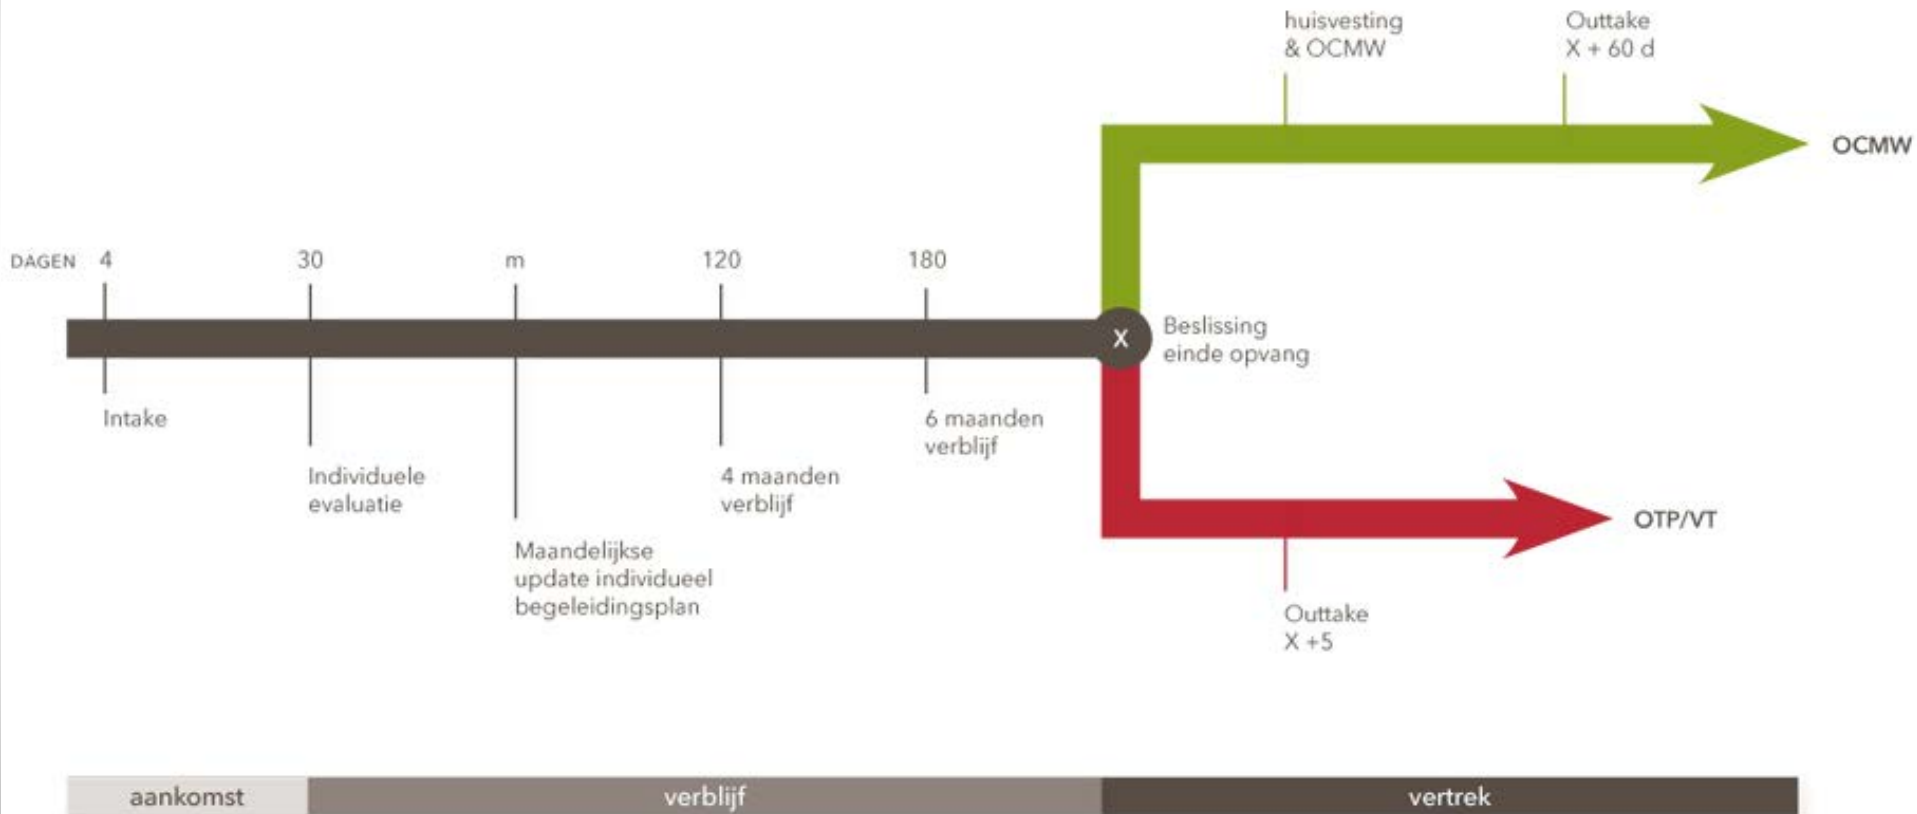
huisvesting & OCMW

Outtake X + 60 d

OCMW

DAGEN 4 30 m 120 180

X

Beslissing einde opvang

Intake

Individuele evaluatie

Maandelijkse update individueel begeleidingsplan

4 maanden verblijf

6 maanden verblijf

OTP/VT

Outtake X +5

aankomst

verblijf

vertrek